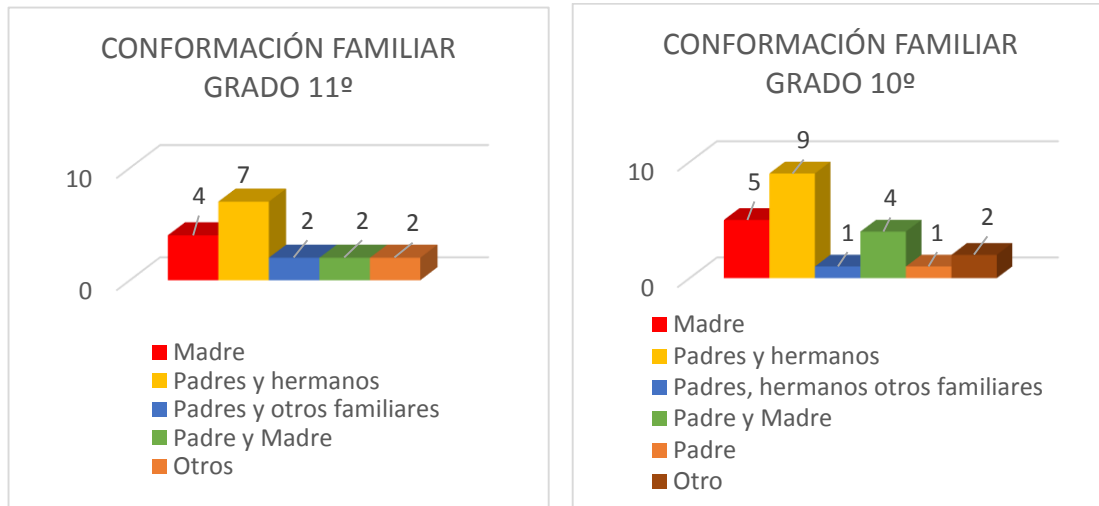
CONFORMACIÓN FAMILIAR GRADO 11º

10
0
4
7
2
2
2

Madre
Padres y hermanos
Padres y otros familiares
Padre y Madre
Otros

CONFORMACIÓN FAMILIAR GRADO 10º

10
0
5
9
1
4
1
2

Madre
Padres y hermanos
Padres, hermanos otros familiares
Padre y Madre
Padre
Otro